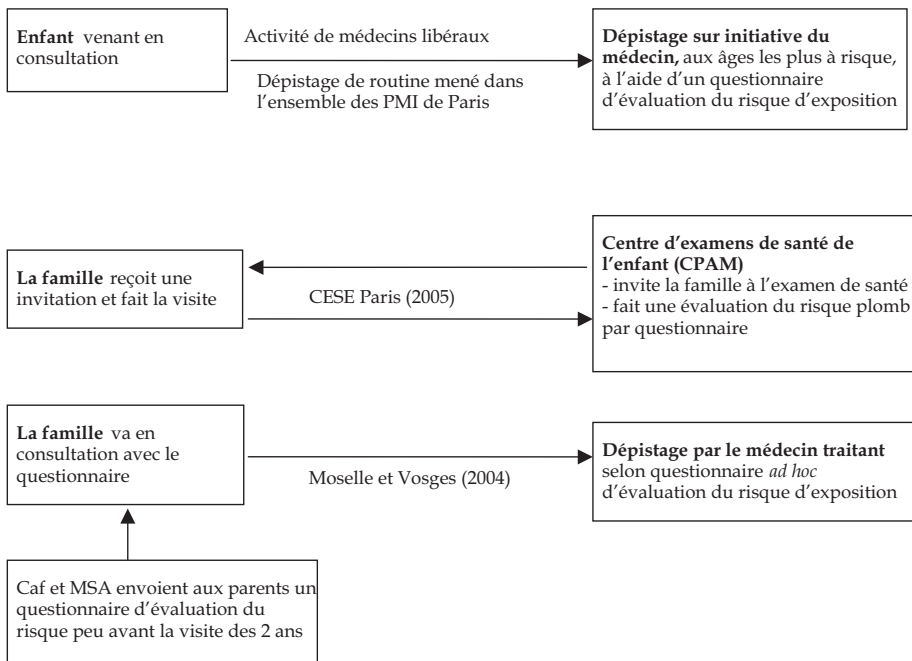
**Enfant** venant en consultation

Activité de médecins libéraux

Dépistage de routine mené dans l'ensemble des PMI de Paris

**Dépistage sur initiative du médecin,** aux âges les plus à risque, à l'aide d'un questionnaire d'évaluation du risque d'exposition

**La famille** reçoit une invitation et fait la visite

CESE Paris (2005)

**Centre d'examens de santé de l'enfant (CPAM)**
- invite la famille à l'examen de santé
- fait une évaluation du risque plomb par questionnaire

**La famille** va en consultation avec le questionnaire

Moselle et Vosges (2004)

**Dépistage par le médecin traitant** selon questionnaire *ad hoc* d'évaluation du risque d'exposition

Caf et MSA envoient aux parents un questionnaire d'évaluation du risque peu avant la visite des 2 ans